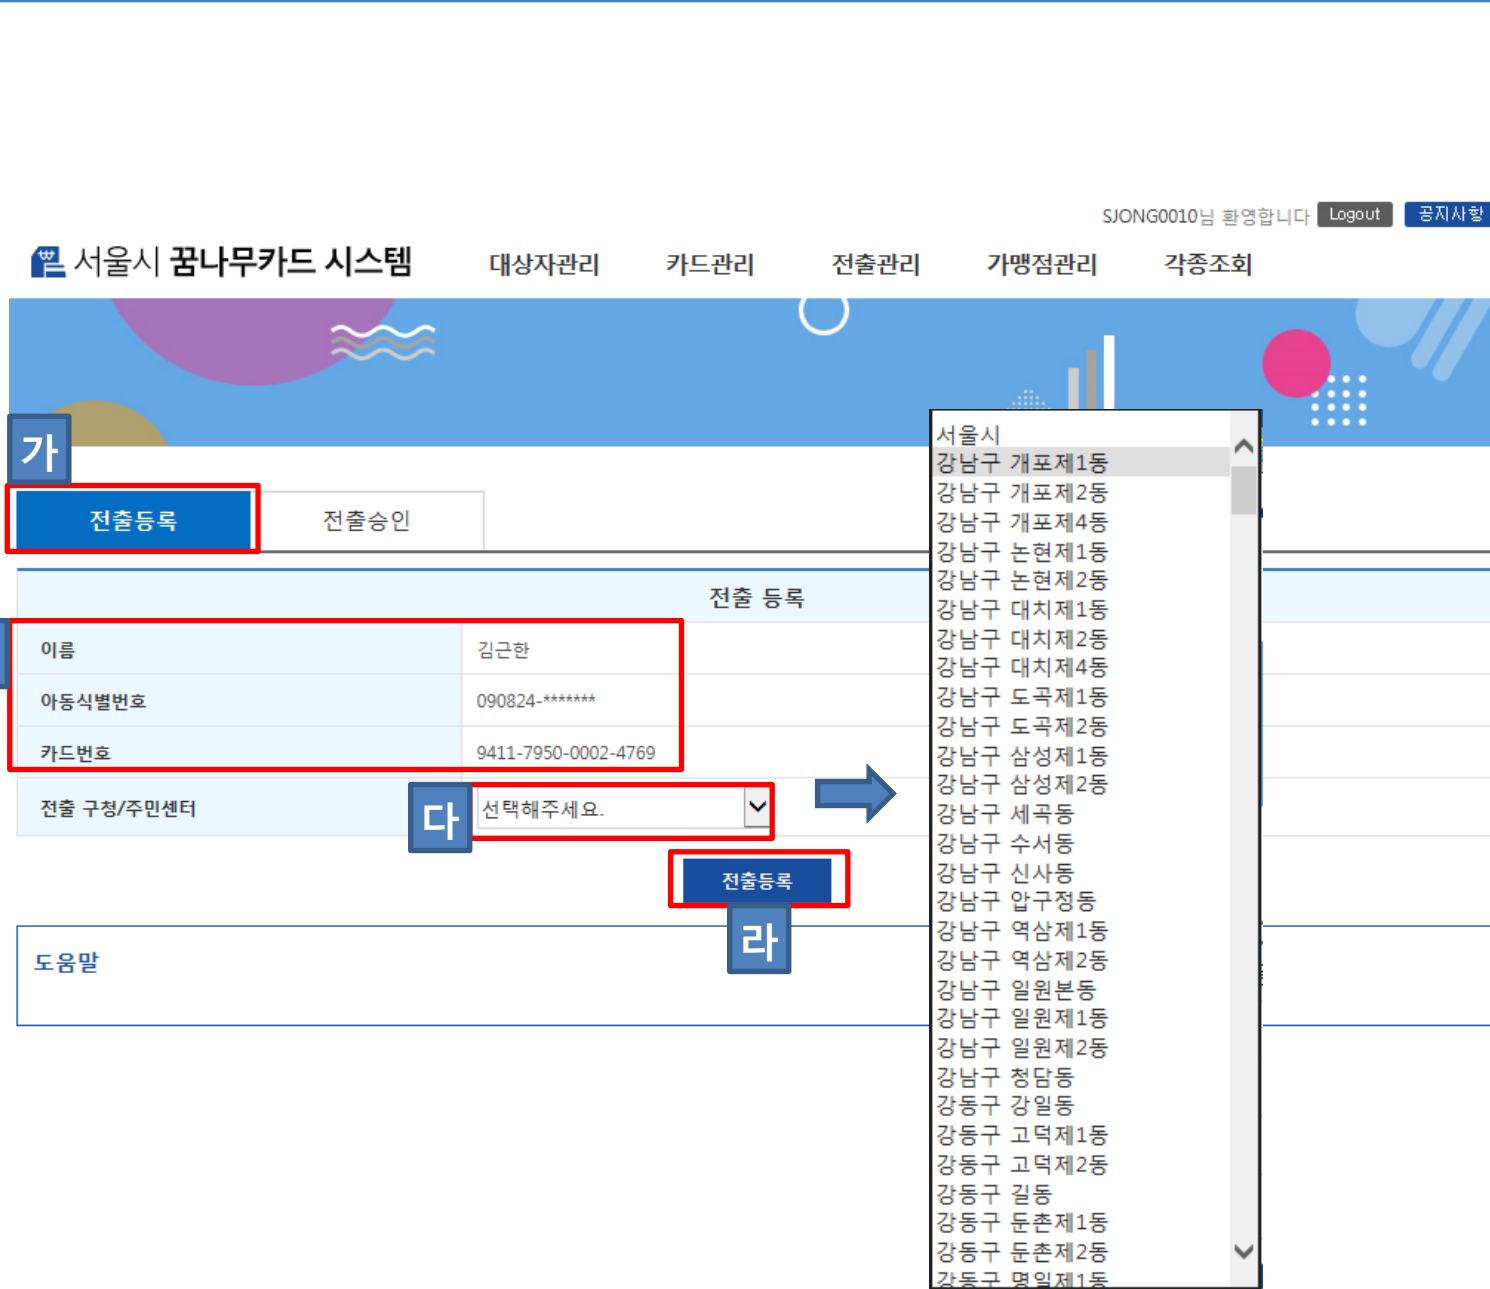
SJONG0010님 환영합니다 Logout 공지사항

서울시 꿈나무카드 시스템

대상자관리 카드관리 전출관리 가맹점관리 각종조회

가

전출등록 전출승인

전출 등록

| 이름 | 김근한 |
|---|---|
| 아동식별번호 | 090824-******* |
| 카드번호 | 9411-7950-0002-4769 |
| 전출 구청/주민센터 | 선택해주세요. |

다

전출등록

라

도움말

서울시
강남구 개포제1동
강남구 개포제2동
강남구 개포제4동
강남구 논현제1동
강남구 논현제2동
강남구 대치제1동
강남구 대치제2동
강남구 대치제4동
강남구 도곡제1동
강남구 도곡제2동
강남구 삼성제1동
강남구 삼성제2동
강남구 세곡동
강남구 수서동
강남구 신사동
강남구 압구정동
강남구 역삼제1동
강남구 역삼제2동
강남구 일원본동
강남구 일원제1동
강남구 일원제2동
강남구 청담동
강동구 강일동
강동구 고덕제1동
강동구 고덕제2동
강동구 길동
강동구 둔촌제1동
강동구 둔촌제2동
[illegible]